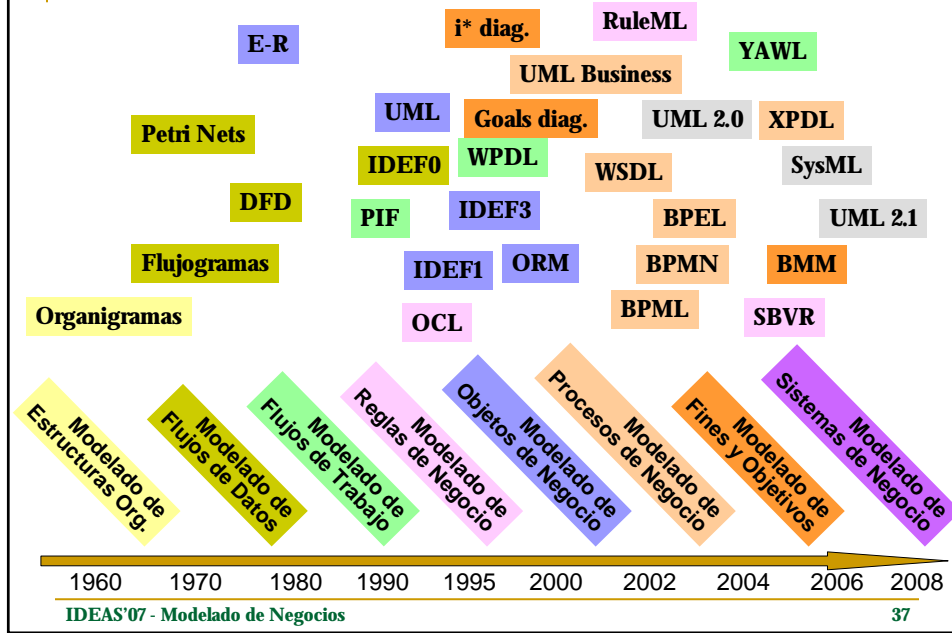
i* diag.

RuleML

E-R

YAWL

UML Business

UML

Goals diag.

UML 2.0

XPDL

Petri Nets

WPDL

IDEF0

WSDL

SysML

DFD

PIF

IDEF3

BPEL

UML 2.1

Flujogramas

IDEF1

ORM

BPMN

BMM

Organigramas

OCL

BPML

SBVR

Modelado de Estructuras Org.

Modelado de Flujos de Datos

Modelado de Flujos de Trabajo

Modelado de Reglas de Negocio

Modelado de Objetos de Negocio

Modelado de Procesos de Negocio

Modelado de Fines y Objetivos

Modelado de Sistemas de Negocio

1960 1970 1980 1990 1995 2000 2002 2004 2006 2008

IDEAS'07 - Modelado de Negocios

37